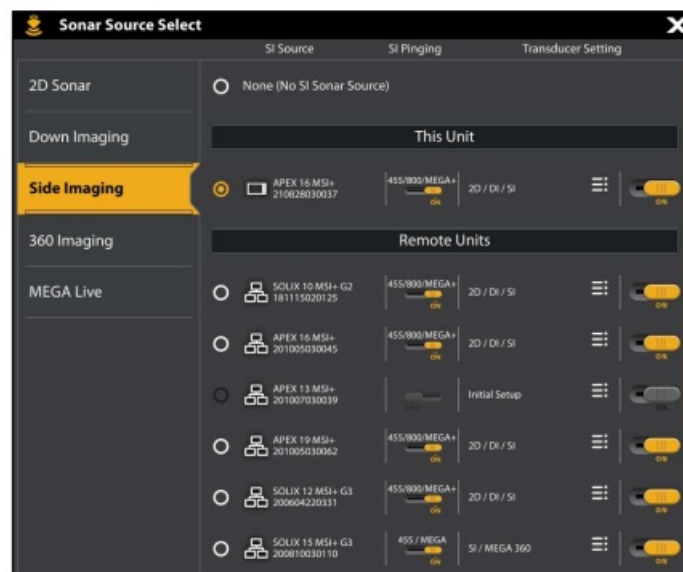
Sonar Source Select

SI Source SI Pinging Transducer Setting

2D Sonar

Down Imaging

Side Imaging

360 Imaging

MEGA Live

None (No SI Sonar Source)

This Unit

APEX 16 MSI+ 210828030037 | 455/800/MEGA+ ON | 2D / DI / SI | ON

Remote Units

SOLIX 10 MSI+ G2 181115020125 | 455/800/MEGA+ ON | 2D / DI / SI | ON

APEX 16 MSI+ 201005030045 | 455/800/MEGA+ ON | 2D / DI / SI | ON

APEX 13 MSI+ 201007030039 | | Initial Setup |

APEX 19 MSI+ 201005030062 | 455/800/MEGA+ ON | 2D / DI / SI | ON

SOLIX 12 MSI+ G3 200604220331 | 455/800/MEGA+ ON | 2D / DI / SI | ON

SOLIX 15 MSI+ G3 200810030110 | 455 / MEGA ON | SI / MEGA 360 | ON